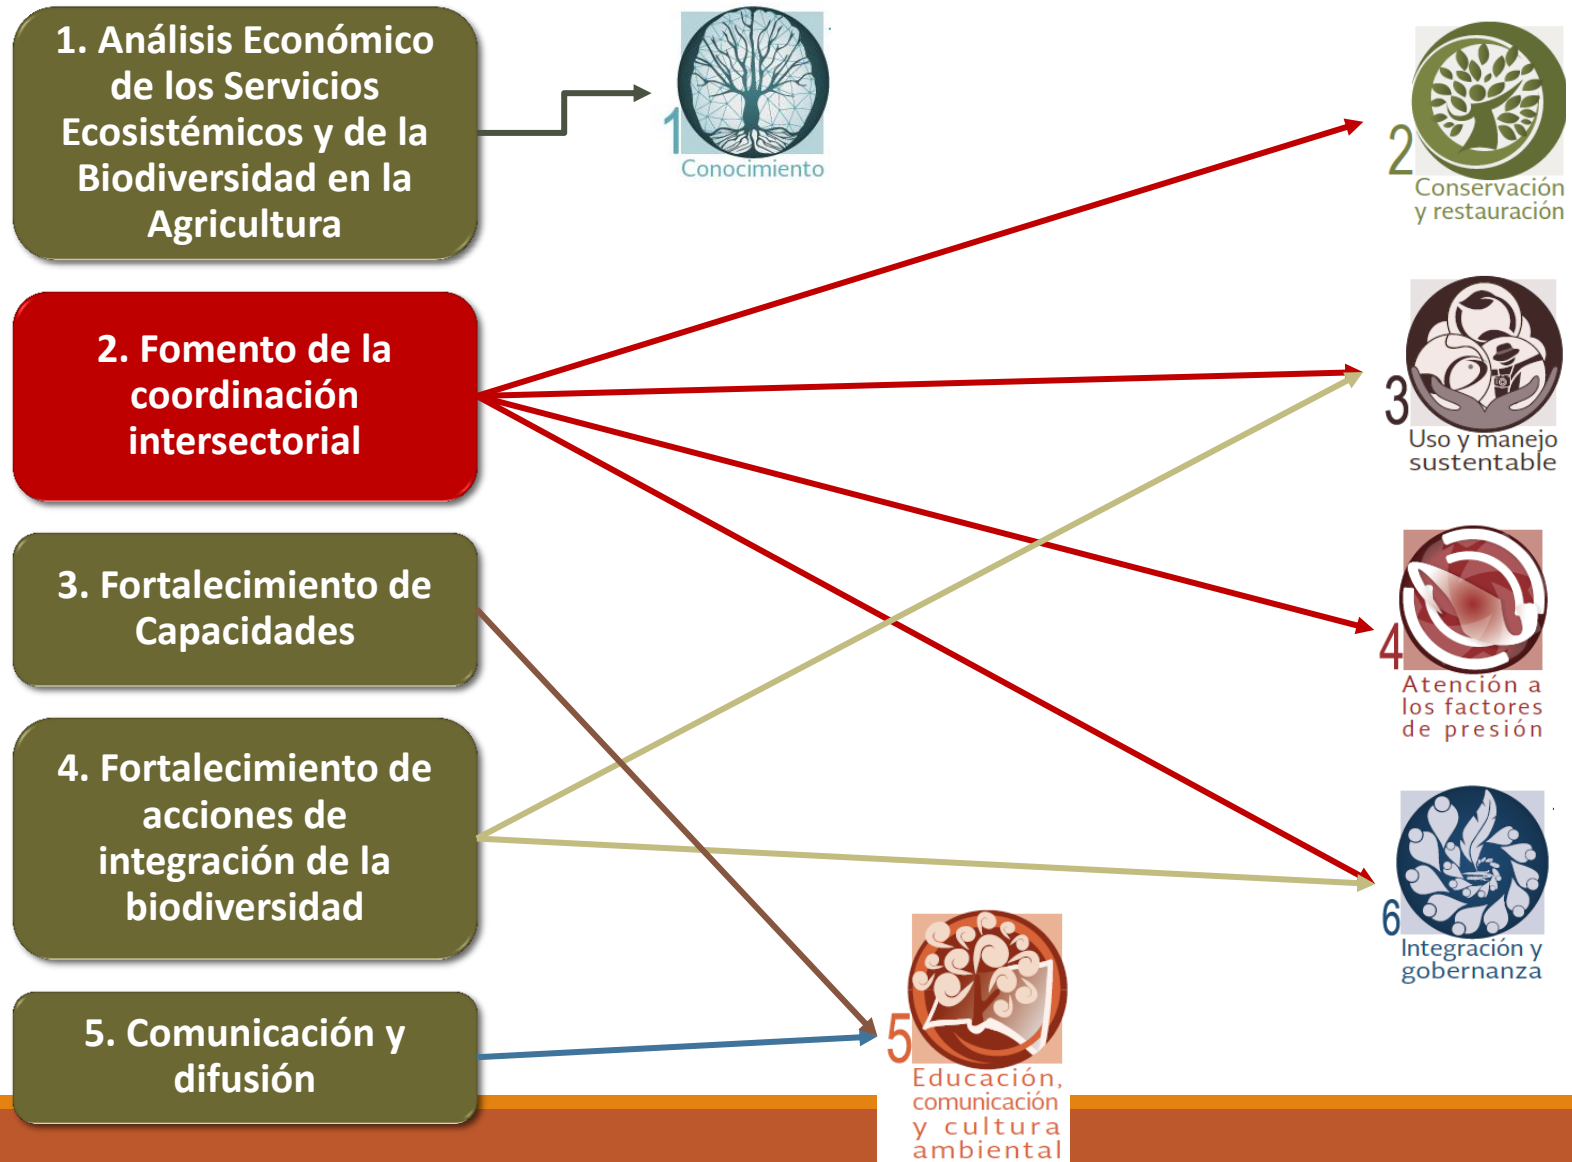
1. Análisis Económico de los Servicios Ecosistémicos y de la Biodiversidad en la Agricultura

2. Fomento de la coordinación intersectorial

3. Fortalecimiento de Capacidades

4. Fortalecimiento de acciones de integración de la biodiversidad

5. Comunicación y difusión

1 Conocimiento

2 Conservación y restauración

3 Uso y manejo sustentable

4 Atención a los factores de presión

6 Integración y gobernanza

5 Educación, comunicación y cultura ambiental